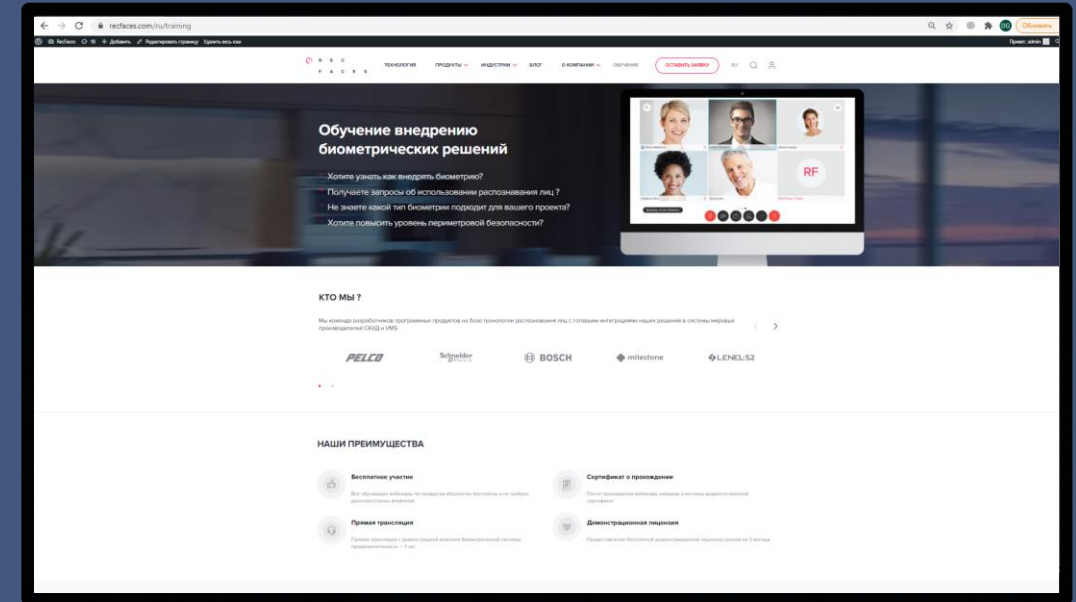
recfaces.com/ru/training

Обновить

RecFaces + Добавить Редактировать страницу Удалить весь кэш

Привет, admin

R E C
F A C E S

ТЕХНОЛОГИЯ ПРОДУКТЫ ИНДУСТРИИ БЛОГ О КОМПАНИИ ОБУЧЕНИЕ ОСТАВИТЬ ЗАЯВКУ RU

Обучение внедрению биометрических решений

Хотите узнать как внедрять биометрию?
Получаете запросы об использовании распознавания лиц ?
Не знаете какой тип биометрии подходит для вашего проекта?
Хотите повысить уровень периметровой безопасности?

RF

КТО МЫ ?

Мы команда разработчиков программных продуктов на базе технологии распознавания лиц с готовыми интеграциями наших решений в системы мировых производителей СКУД и VMS

PELCO
Schneider
BOSCH
milestone
LENEL S2

НАШИ ПРЕИМУЩЕСТВА

Бесплатное участие
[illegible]

Сертификат о прохождении
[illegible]

Прямая трансляция
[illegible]

Демонстрационная лицензия
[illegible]